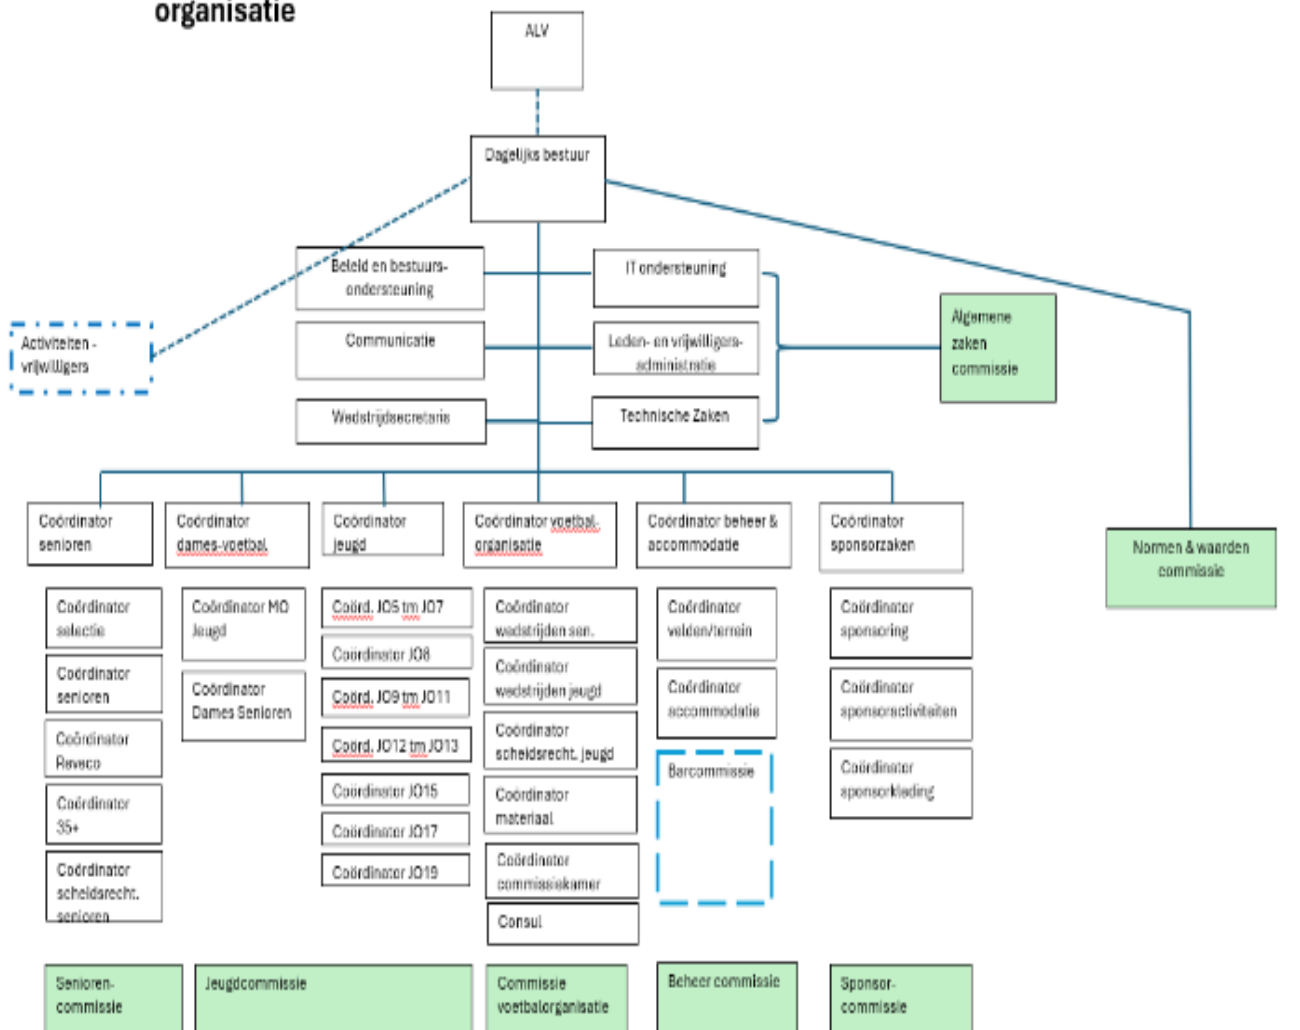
organisatie

ALV

Dagelijks bestuur

Beleid en bestuursondersteuning

Communicatie

Wedstrijdsecretaris

IT ondersteuning

Leden- en vrijwilligersadministratie

Technische Zaken

Algemene zaken commissie

Activiteiten - vrijwilligers

Coördinator senioren

Coördinator dames-voetbal

Coördinator jeugd

Coördinator voetbal-organisatie

Coördinator beheer & accommodatie

Coördinator sponsorzaken

Normen & waarden commissie

Coördinator selectie

Coördinator senioren

Coördinator Reveco

Coördinator 35+

Coördinator scheidsrecht. senioren

Coördinator MO Jeugd

Coördinator Dames Senioren

Coörd. JO5 tm JO7

Coördinator JO8

Coörd. JO9 tm JO11

Coörd. JO12 tm JO13

Coördinator JO15

Coördinator JO17

Coördinator JO19

Coördinator wedstrijden sen.

Coördinator wedstrijden jeugd

Coördinator scheidsrecht. jeugd

Coördinator materiaal

Coördinator commissiekamer

Consul

Coördinator velden/terrein

Coördinator accommodatie

Barcommissie

Coördinator sponsoring

Coördinator sponsoractiviteiten

Coördinator sponsorkleding

Senioren-commissie

Jeugdcommissie

Commissie voetbalorganisatie

Beheer commissie

Sponsor-commissie